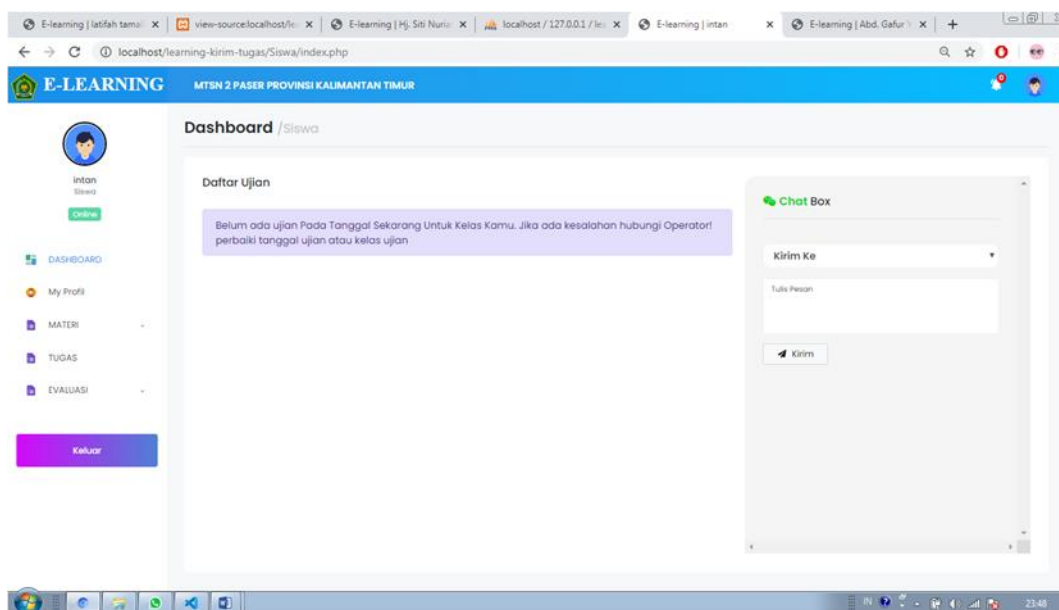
E-learning | latifah tamal ×
view-source:localhost/le ×
E-learning | Hj. Siti Nuria ×
localhost / 127.0.0.1 / le ×
E-learning | intan ×
E-learning | Abd. Gafur ×
+

localhost/learning-kirim-tugas/Siswa/index.php

E-LEARNING
MTSN 2 PASER PROVINSI KALIMANTAN TIMUR

intan
Siswa
Online

DASHBOARD
My Profil
MATERI
TUGAS
EVALUASI

Keluar

Dashboard /Siswa

Daftar Ujian

Belum ada ujian Pada Tanggal Sekarang Untuk Kelas Kamu. Jika ada kesalahan hubungi Operator! perbaiki tanggal ujian atau kelas ujian

Chat Box

Kirim Ke

Tulis Pesan

Kirim

IN

23:48